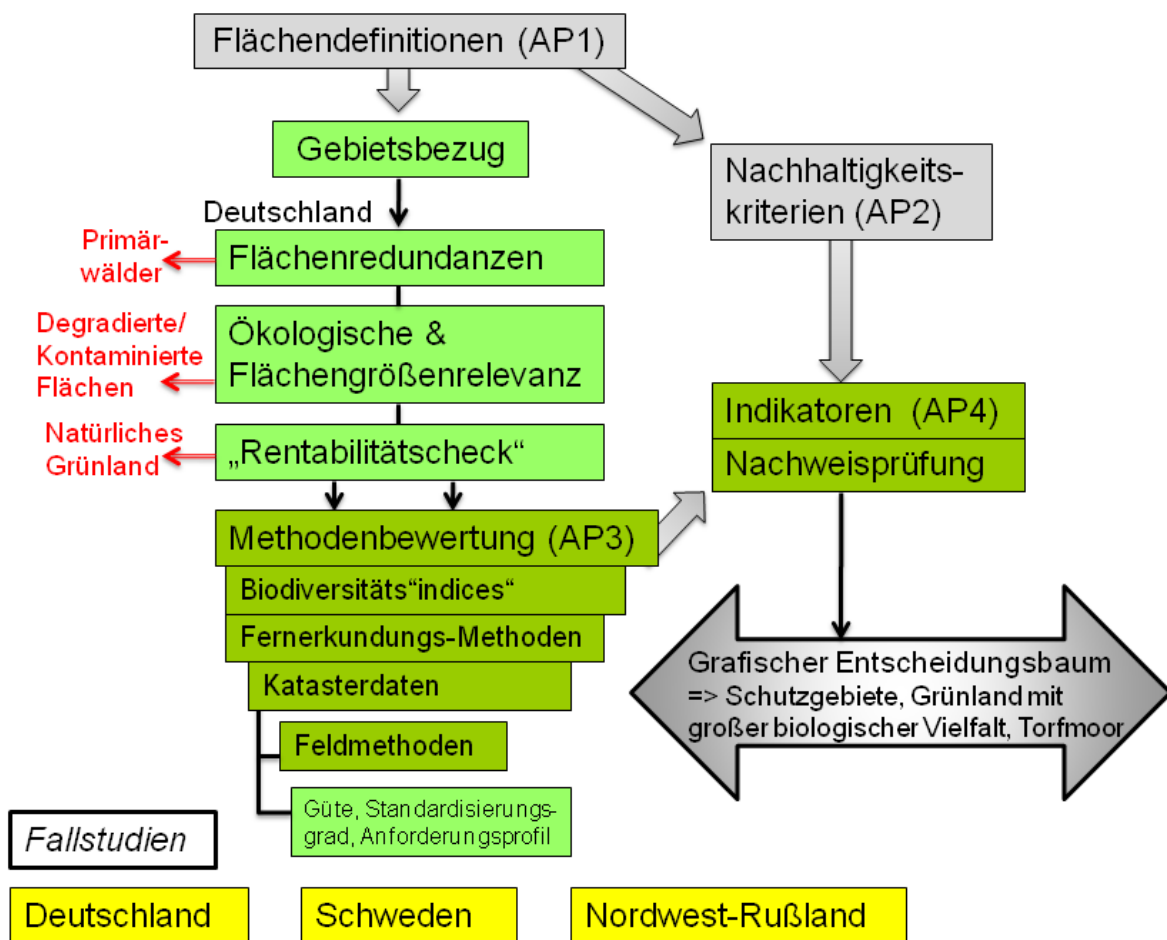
Flächendefinitionen (AP1)

Gebietsbezug

Nachhaltigkeitskriterien (AP2)

Deutschland

Primärwälder

Flächenredundanzen

Degradierte/ Kontaminierte Flächen

Ökologische & Flächengrößenrelevanz

Natürliches Grünland

„Rentabilitätscheck“

Indikatoren (AP4)

Nachweisprüfung

Methodenbewertung (AP3)

Biodiversitäts“indices“

Fernerkundungs-Methoden

Katasterdaten

Feldmethoden

Güte, Standardisierungsgrad, Anforderungsprofil

Grafischer Entscheidungsbaum => Schutzgebiete, Grünland mit großer biologischer Vielfalt, Torfmoor

Fallstudien

Deutschland

Schweden

Nordwest-Rußland